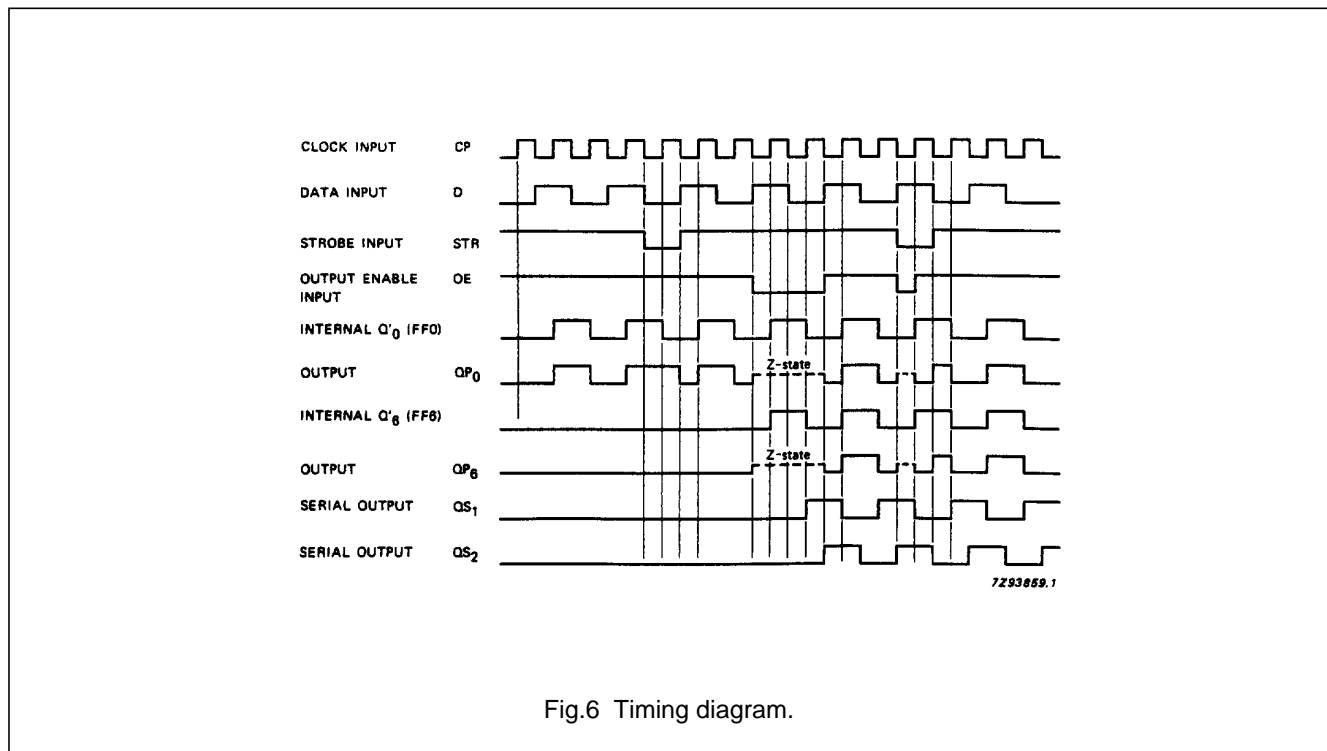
CLOCK INPUT CP

DATA INPUT D

STROBE INPUT STR

OUTPUT ENABLE INPUT OE

INTERNAL $Q'_0$ (FF0)

OUTPUT $QP_0$

Z-state

INTERNAL $Q'_6$ (FF6)

OUTPUT $QP_6$

Z-state

SERIAL OUTPUT $QS_1$

SERIAL OUTPUT $QS_2$

7Z93859.1

Fig.6 Timing diagram.